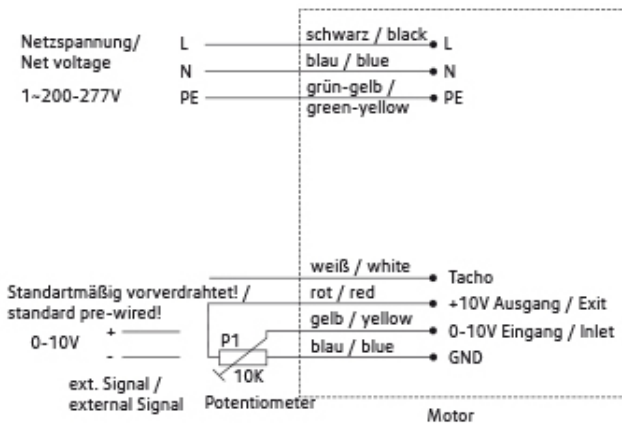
Netzspannung/
Net voltage

1~200-277V

L
N
PE

schwarz / black
blau / blue
grün-gelb /
green-yellow

L
N
PE

weiß / white
rot / red
gelb / yellow
blau / blue

Tacho
+10V Ausgang / Exit
0-10V Eingang / Inlet
GND

Standartmäßig vorverdrahtet! /
standard pre-wired!

0-10V
+
-

P1
10K

ext. Signal /
external Signal

Potentiometer

Motor